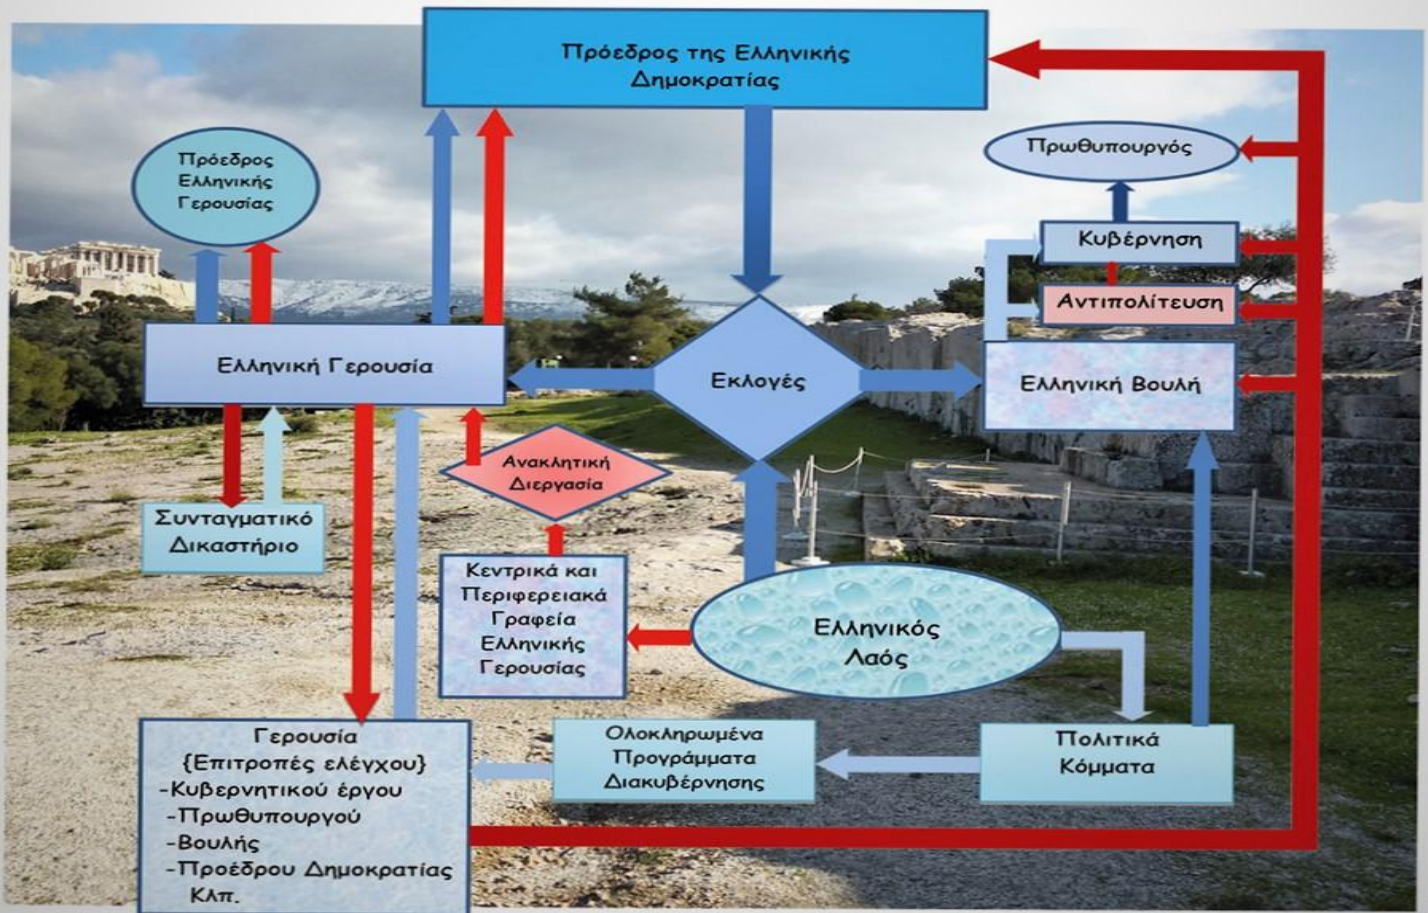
Πρόεδρος της Ελληνικής Δημοκρατίας

Πρόεδρος Ελληνικής Γερουσίας

Πρωθυπουργός

Κυβέρνηση

Αντιπολίτευση

Ελληνική Γερουσία

Εκλογές

Ελληνική Βουλή

Ανακλητική Διεργασία

Συνταγματικό Δικαστήριο

Κεντρικά και Περιφερειακά Γραφεία Ελληνικής Γερουσίας

Ελληνικός Λαός

Γερουσία {Επιτροπές ελέγχου}
-Κυβερνητικού έργου
-Πρωθυπουργού
-Βουλής
-Προέδρου Δημοκρατίας
Κλπ.

Ολοκληρωμένα Προγράμματα Διακυβέρνησης

Πολιτικά Κόμματα